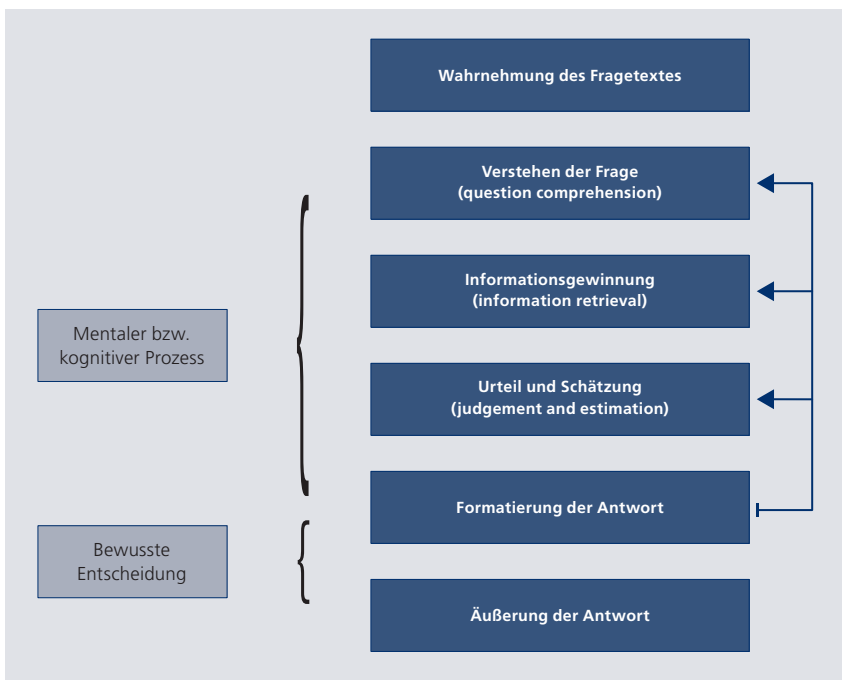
Wahrnehmung des Fragetextes

Verstehen der Frage
(question comprehension)

Informationsgewinnung
(information retrieval)

Urteil und Schätzung
(judgement and estimation)

Formatierung der Antwort

Äußerung der Antwort

Mentaler bzw.
kognitiver Prozess

Bewusste
Entscheidung